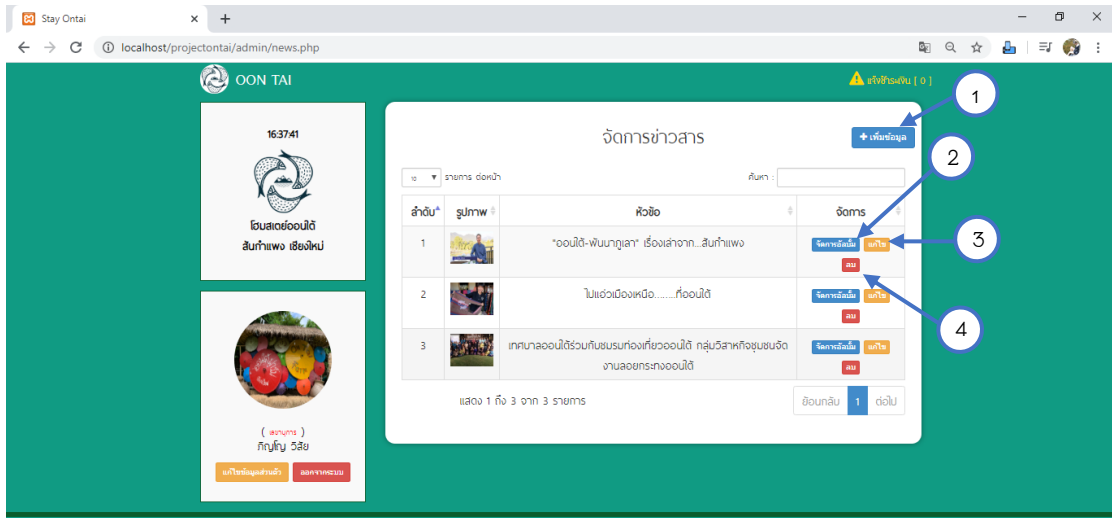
Stay Ontai

localhost/projectontai/admin/news.php

OON TAI

แจ้งชำระเงิน [ 0 ]

16:37:41

โฮมสเตย์ออนใต้
สันกำแพง เชียงใหม่

( เลขานุการ )
กิญโญ วิสัย

แก้ไขข้อมูลส่วนตัว
ออกจากระบบ

จัดการข่าวสาร

+ เพิ่มข้อมูล

10 รายการ ต่อหน้า

ค้นหา :

| ลำดับ | รูปภาพ | หัวข้อ | จัดการ |
|---|---|---|---|
| 1 | | "ออนใต้-พันนาภูเลา" เรื่องเล่าจาก...สันกำแพง | จัดการอัลบั้ม แก้ไข ลบ |
| 2 | | ไปแอ่วเมืองเหนือ........ที่ออนใต้ | จัดการอัลบั้ม แก้ไข ลบ |
| 3 | | เทศบาลออนใต้ร่วมกับชมรมท่องเที่ยวออนใต้ กลุ่มวิสาหกิจชุมชนจัดงานลอยกระทงออนใต้ | จัดการอัลบั้ม แก้ไข ลบ |

แสดง 1 ถึง 3 จาก 3 รายการ

ย้อนกลับ 1 ต่อไป

1
2
3
4